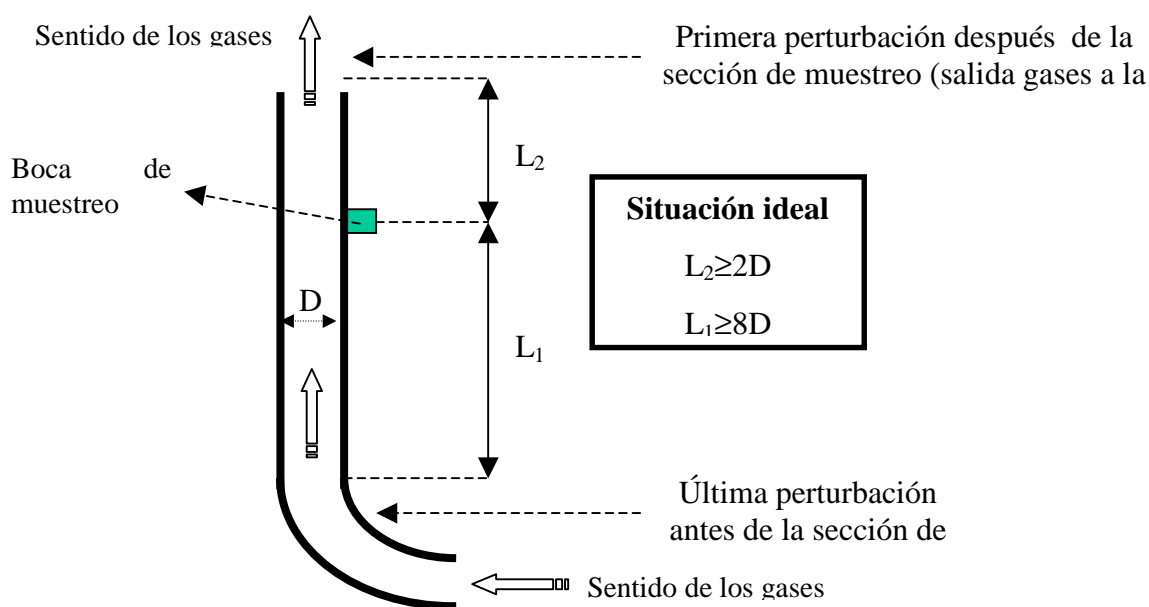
Sentido de los gases

Primera perturbación después de la sección de muestreo (salida gases a la

Boca de muestreo

$L_2$

Situación ideal

$L_2 \geq 2D$

$L_1 \geq 8D$

D

$L_1$

Última perturbación antes de la sección de

Sentido de los gases